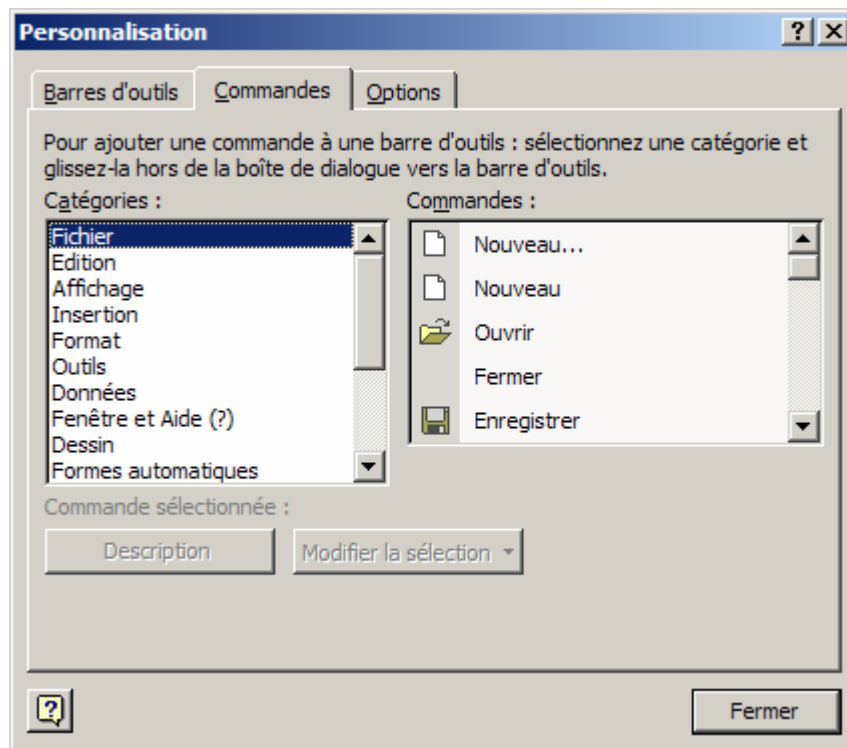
Personnalisation

?

Barres d'outils | Commandes | Options

Pour ajouter une commande à une barre d'outils : sélectionnez une catégorie et glissez-la hors de la boîte de dialogue vers la barre d'outils.

Catégories :

Fichier
Edition
Affichage
Insertion
Format
Outils
Données
Fenêtre et Aide (?)
Dessin
Formes automatiques

Commandes :

Nouveau...
Nouveau
Ouvrir
Fermer
Enregistrer

Commande sélectionnée :

Description

Modifier la sélection

Fermer